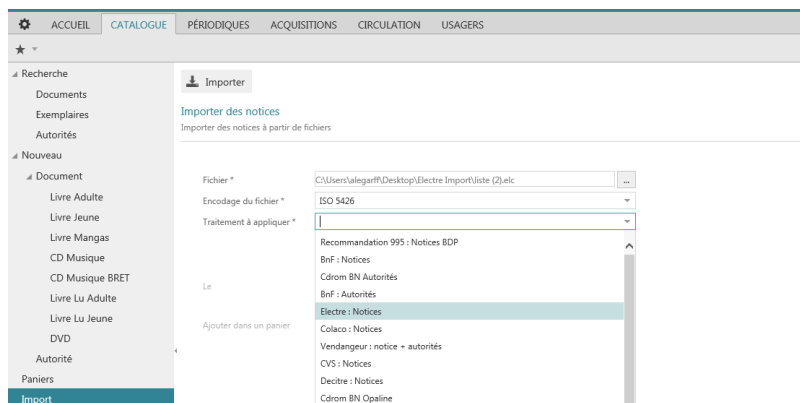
ACCUEIL CATALOGUE PÉRIODIQUES ACQUISITIONS CIRCULATION USAGERS

Recherche
Documents
Exemplaires
Autorités
Nouveau
Document
Livre Adulte
Livre Jeune
Livre Mangas
CD Musique
CD Musique BRET
Livre Lu Adulte
Livre Lu Jeune
DVD
Autorité
Paniers
Import

Importer

Importer des notices
Importer des notices à partir de fichiers

Fichier * C:\Users\alegarff\Desktop\Electre Import\liste (2).elc ...
Encodage du fichier * ISO 5426
Traitement à appliquer *
Le
Ajouter dans un panier

Recommandation 995 : Notices BDP
BnF : Notices
Cdrom BN Autorités
BnF : Autorités
Electre : Notices
Colaco : Notices
Vendangeur : notice + autorités
CVS : Notices
Decitre : Notices
Cdrom BN Opaline